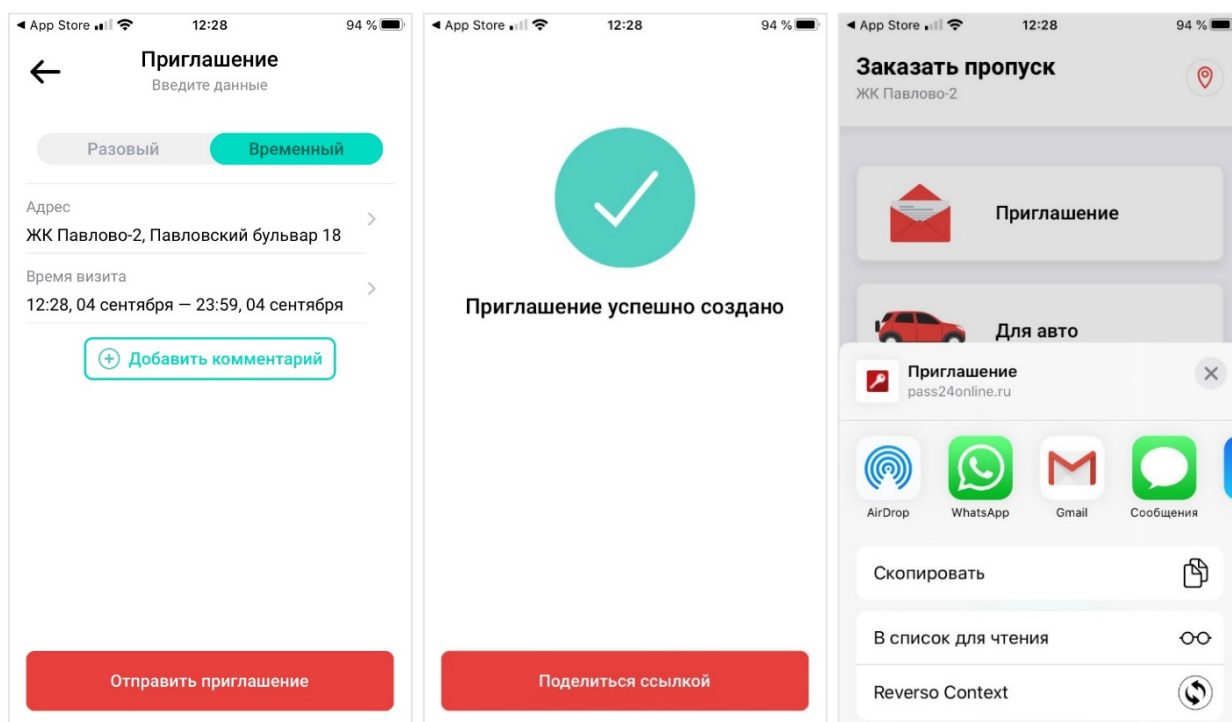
◀ App Store 12:28 94 %

Приглашение
Введите данные

Разовый Временный

Адрес
ЖК Павлово-2, Павловский бульвар 18

Время визита
12:28, 04 сентября — 23:59, 04 сентября

Добавить комментарий

Отправить приглашение

◀ App Store 12:28 94 %

Приглашение успешно создано

Поделиться ссылкой

◀ App Store 12:28 94 %

Заказать пропуск
ЖК Павлово-2

Приглашение

Для авто

Приглашение
pass24online.ru

AirDrop WhatsApp Gmail Сообщения

Скопировать

В список для чтения

Reverso Context